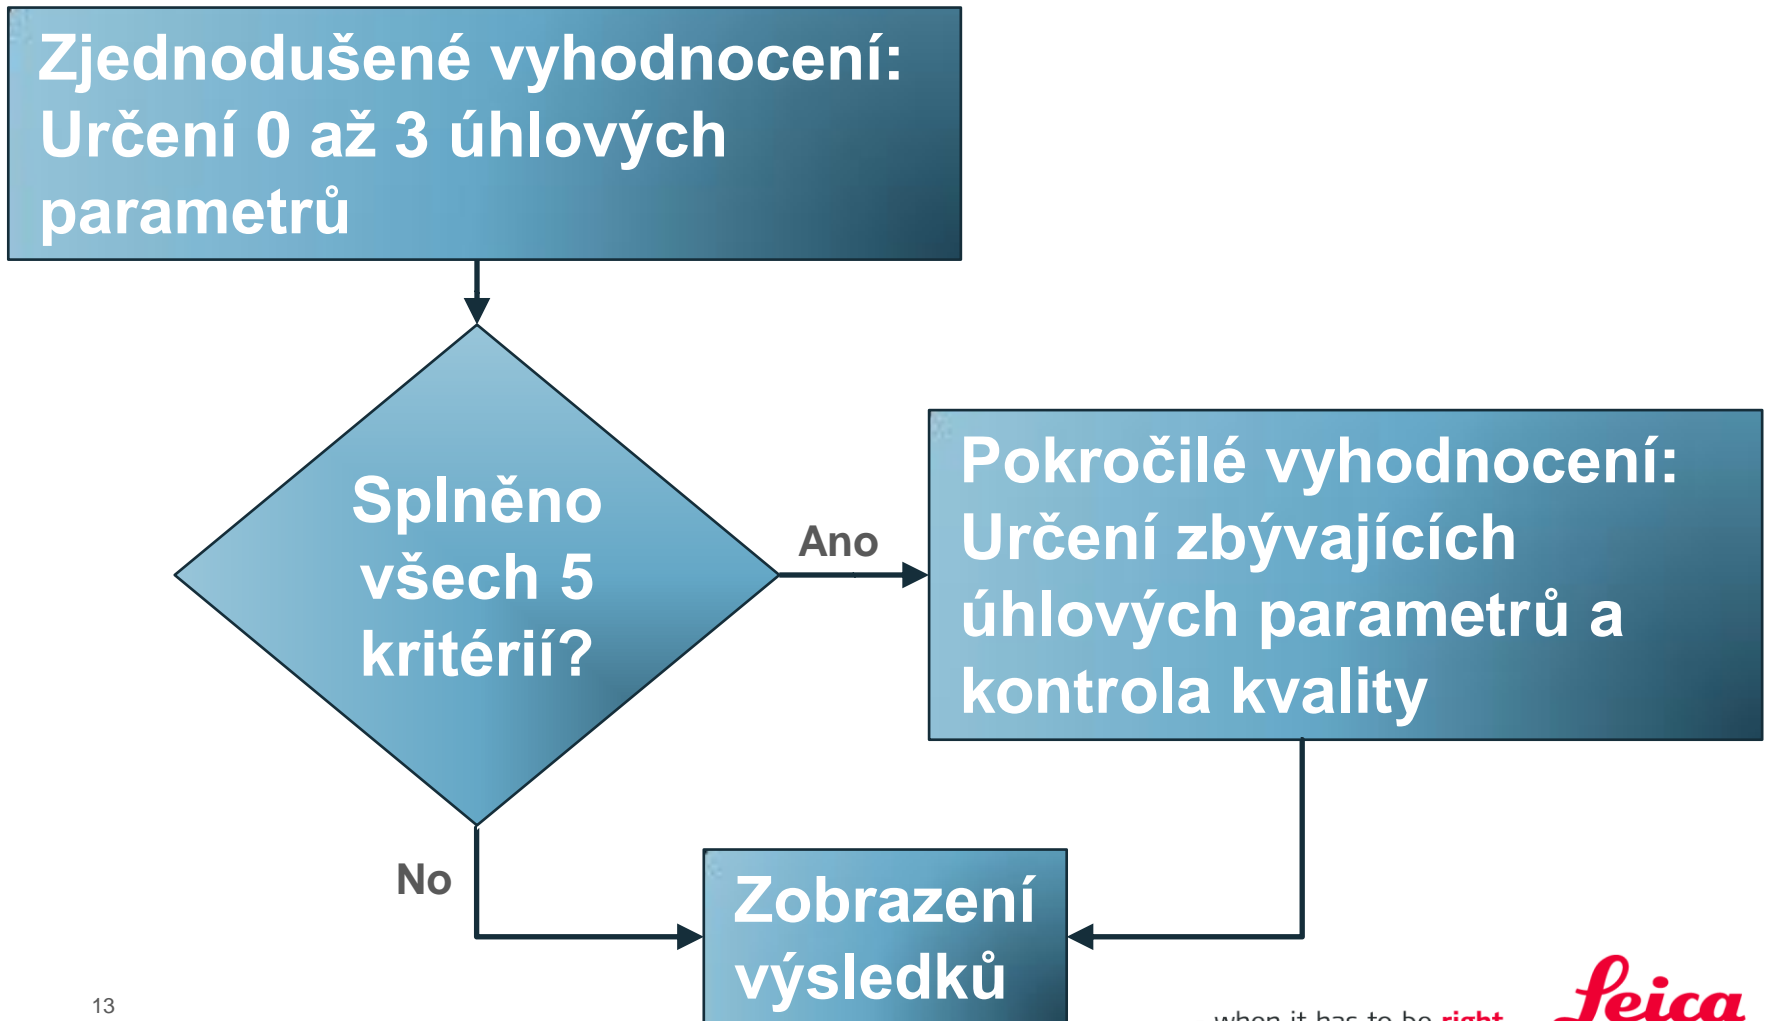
Zjednodušené vyhodnocení: Určení 0 až 3 úhlových parametrů

Splněno všech 5 kritérií?

Ano

Pokročilé vyhodnocení: Určení zbývajících úhlových parametrů a kontrola kvality

No

Zobrazení výsledků

13

when it has to be right

Leica